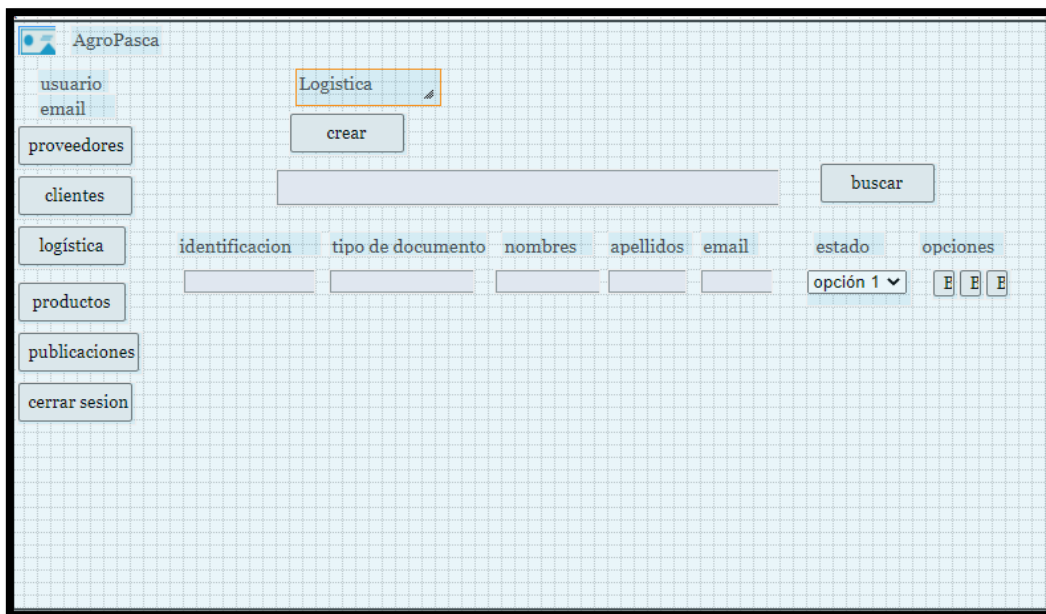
AgroPasca

usuario
email

proveedores

clientes

logística

productos

publicaciones

cerrar sesion

Logistica

crear

buscar

identificacion tipo de documento nombres apellidos email estado opciones

opción 1

B B B